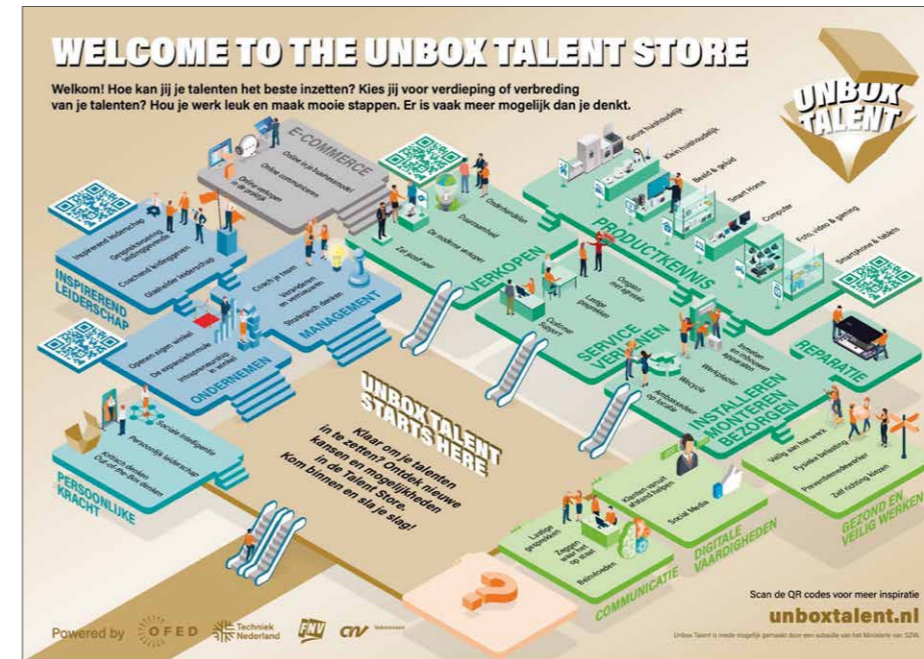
WELCOME TO THE UNBOX TALENT STORE

Welkom! Hoe kan jij je talenten het beste inzetten? Kies jij voor verdieping of verbreding van je talenten? Hou je werk leuk en maak mooie stappen. Er is vaak meer mogelijk dan je denkt.

UNBOX TALENT

E-COMMERCE
Online in je huishoudelijk
Online communiceren
Online verkopen in de praktijk

INSPIREREND LEIDERSCHAP
Inspirerend leiderschap
Gesprekstechnieken leidinggevenden
Coachend leidinggeven
Glasheldere leiderschap

MANAGEMENT
Coach je team
Verbinden en vertrouwen
Strategisch denken

ONDERNEMEN
Opnieuw ingaan winkel
De expositieformule
Integrale winkel

PERSOONLIJKE KRACHT
Sociale intelligentie
Persoonlijk leiderschap
Kritisch denken
Out-of-the-Box denken

VERKOPEN
Ondernemen
Duurzaamheid
De moderne verkoper
Zet goed neer

PRODUCTKENNIS
Groot huishoudelijk
Klein huishoudelijk
Beeld & geluid
Smart Home
Computer
Foto, video & gaming
Smartphones & tablets

SERVICE VERLENEN
Omgaan met agressie
Lastige gesprekken
Customer Support
Ambassadeur op locatie
Wecycle

REPARATIE

INSTALLEREN MONTEREN BEZORGEN
Inmeten en inbouwen apparaten
Werkplaats

UNBOX TALENT STARTS HERE

Klaar om je talenten in te zetten? Ontdek nieuwe kansen en mogelijkheden in de Talent Store. Kom binnen en ga aan de slag!

COMMUNICATIE
Lastige gesprekken
Zeggen wat het op staat
Beïnvloeden

DIGITALE VAARDIGHEDEN
Klanten vanuit afstand helpen
Social Media

GEZOND EN VEILIG WERKEN
Veilig aan het werk
Fysieke belasting
Preventiemedewerker
Zelf richting kiezen

Scan de QR codes voor meer inspiratie
unboxtalent.nl

Powered by OFED Techniek Nederland FNV CNV Vakmensen

Unbox Talent is mede mogelijk gemaakt door een subsidie van het Ministerie van SZW.